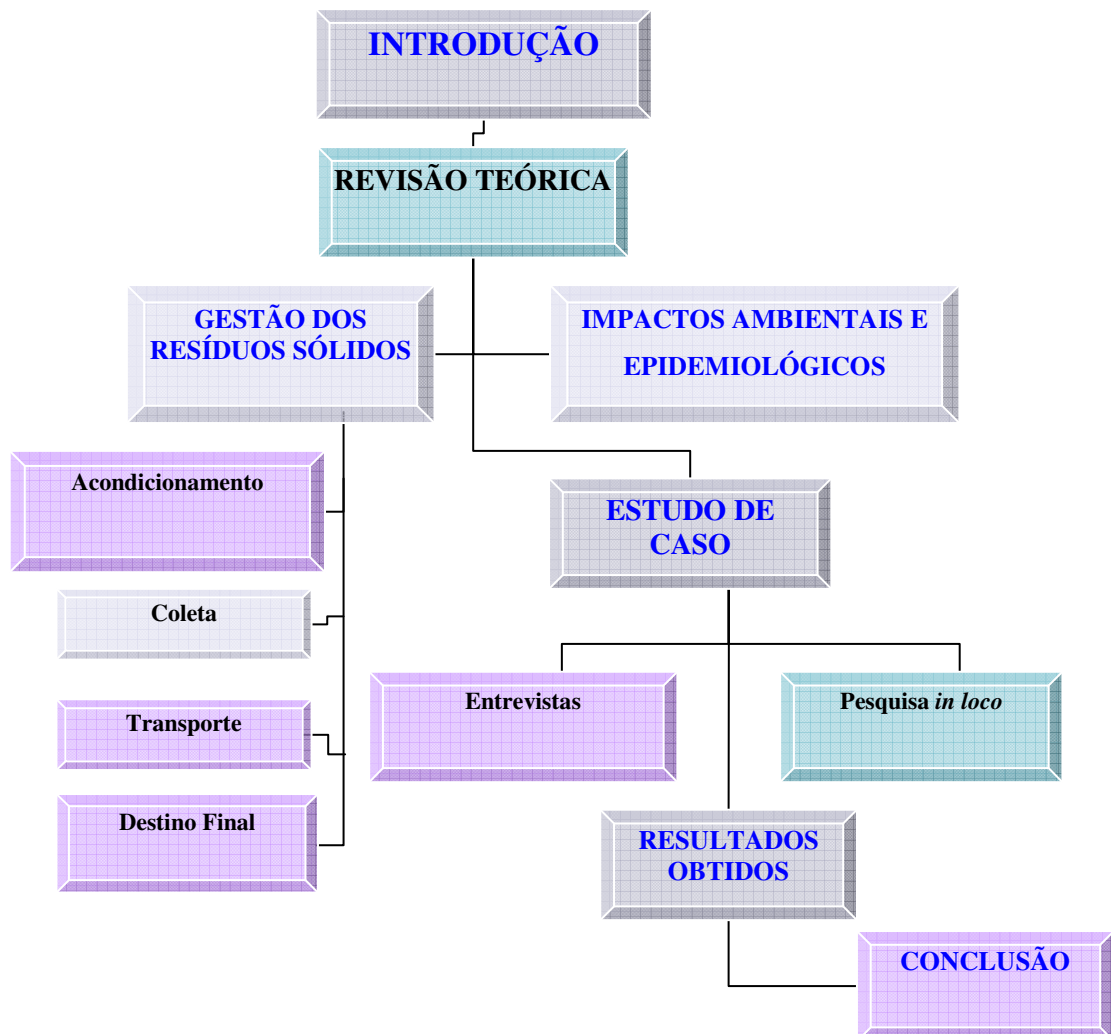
INTRODUÇÃO

REVISÃO TEÓRICA

GESTÃO DOS RESÍDUOS SÓLIDOS

IMPACTOS AMBIENTAIS E EPIDEMIOLÓGICOS

Acondicionamento

Coleta

Transporte

Destino Final

ESTUDO DE CASO

Entrevistas

Pesquisa *in loco*

RESULTADOS OBTIDOS

CONCLUSÃO